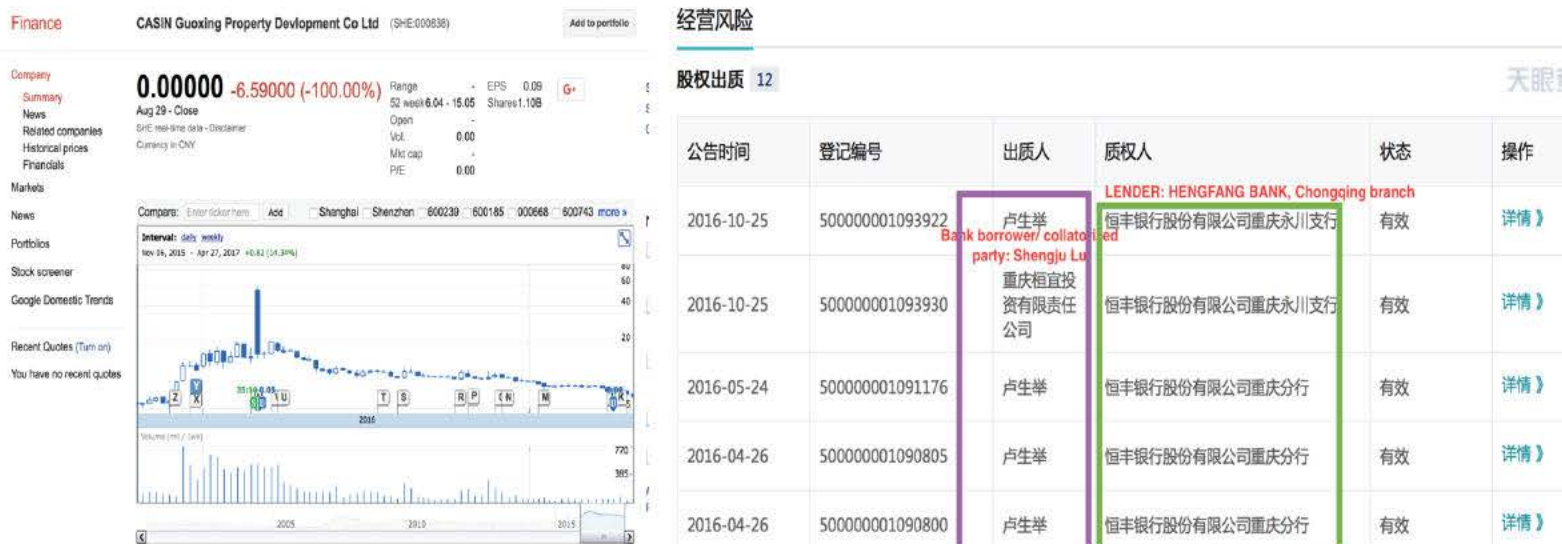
Finance

CASIN Guoxing Property Devlopment Co Ltd (SHE:000838)

Add to portfolio

Company
Summary
News
Related companies
Historical prices
Financials
Markets
News
Portfolios
Stock screener
Google Domestic Trends

Recent Quotes (Turn on)
You have no recent quotes

0.00000 -6.59000 (-100.00%)
Aug 29 - Close
SHE real-time data - Disclaimer
Currency in CNY

| Range | - |
|---|---|
| 52 week | 6.04 - 15.05 |
| Open | - |
| Vol. | 0.00 |
| Mkt cap | - |
| P/E | 0.00 |

| EPS | 0.09 |
|---|---|
| Shares | 1.10B |

G+

Compare: Enter ticker here Add Shanghai Shenzhen 600239 600185 000668 600743 more »

Interval: daily weekly
Nov 16, 2015 - Apr 27, 2017 +0.82 (14.34%)

80
60
40
20

Z Y X U T S R P N M K
2016

Volume (mil / wk)
770
385

2005 2010 2015

经营风险

股权出质 12

天眼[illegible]

LENDER: HENGFANG BANK, Chongqing branch

Bank borrower/ collateralized party: Shengju Lu

| 公告时间 | 登记编号 | 出质人 | 质权人 | 状态 | 操作 |
|---|---|---|---|---|---|
| 2016-10-25 | 500000001093922 | 卢生举 | 恒丰银行股份有限公司重庆永川支行 | 有效 | 详情》 |
| 2016-10-25 | 500000001093930 | 重庆桓宜投资有限责任公司 | 恒丰银行股份有限公司重庆永川支行 | 有效 | 详情》 |
| 2016-05-24 | 500000001091176 | 卢生举 | 恒丰银行股份有限公司重庆分行 | 有效 | 详情》 |
| 2016-04-26 | 500000001090805 | 卢生举 | 恒丰银行股份有限公司重庆分行 | 有效 | 详情》 |
| 2016-04-26 | 500000001090800 | 卢生举 | 恒丰银行股份有限公司重庆分行 | 有效 | 详情》 |